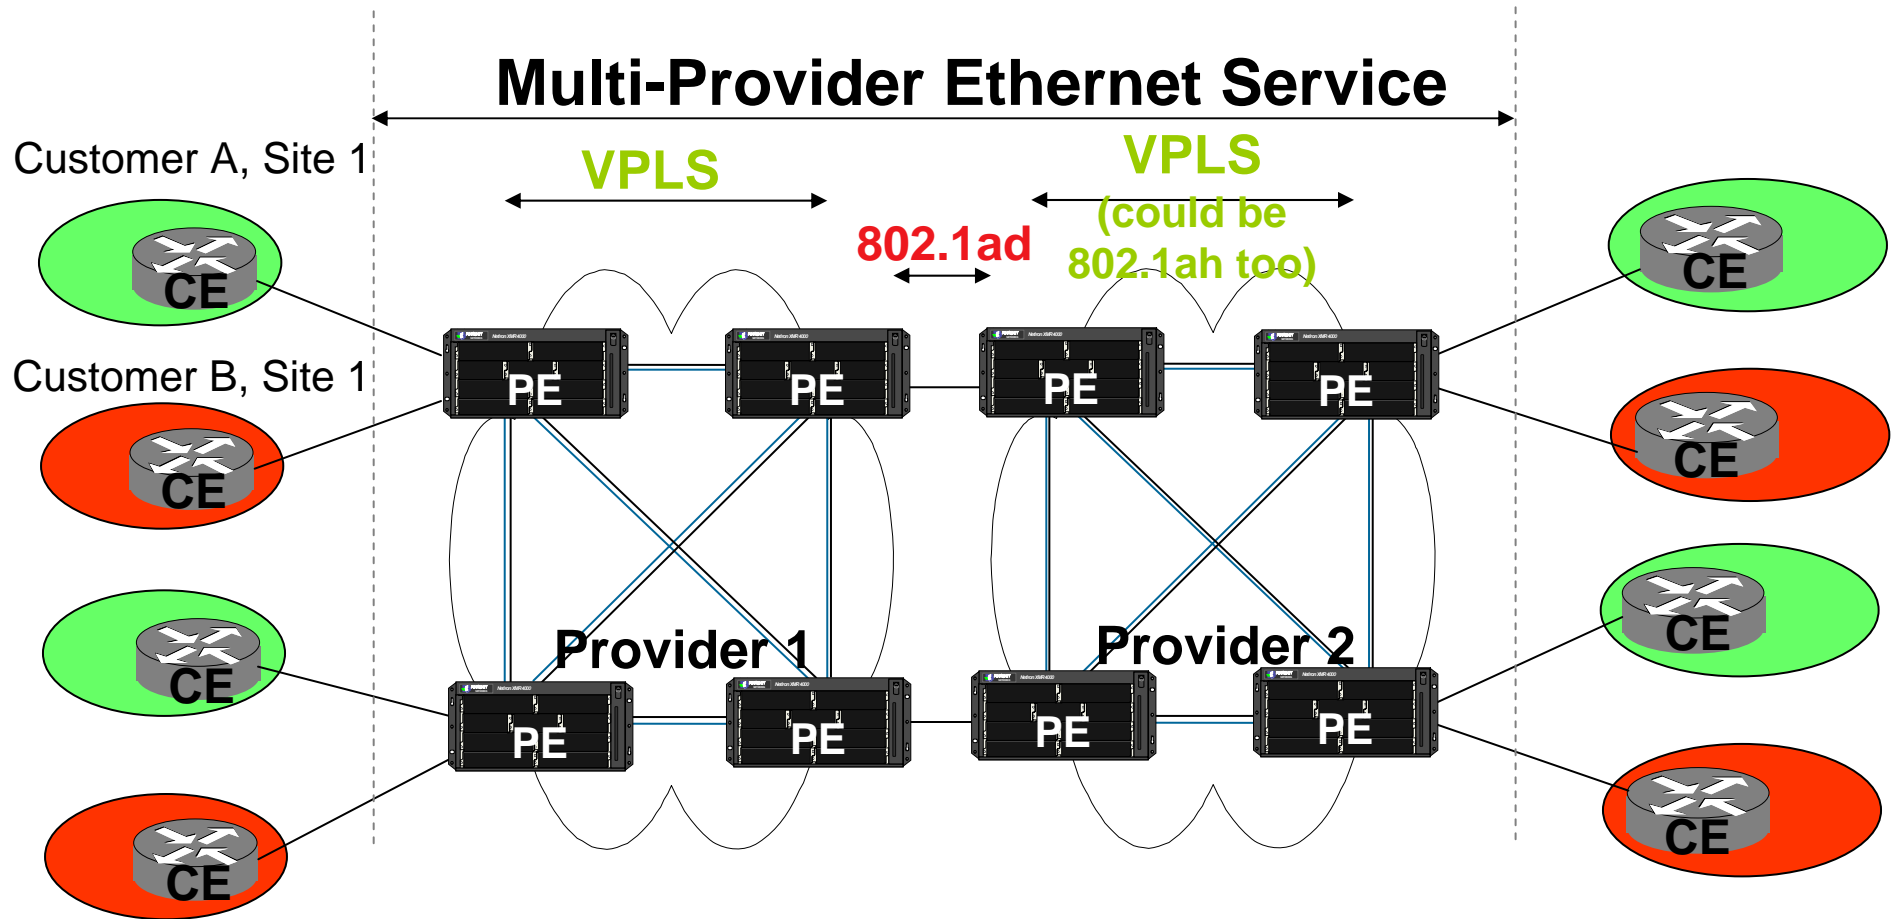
Multi-Provider Ethernet Service

Customer A, Site 1

VPLS

VPLS

(could be 802.1ah too)

802.1ad

CE

CE

Customer B, Site 1

PE

PE

PE

PE

CE

CE

CE

CE

CE

CE

Provider 1

Provider 2

PE

PE

PE

PE